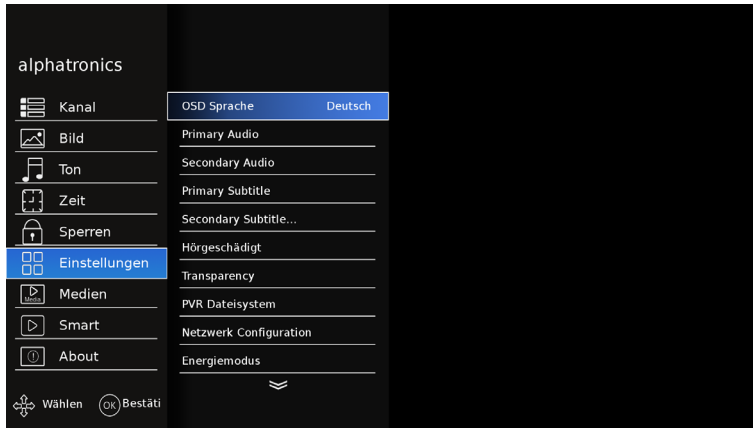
alphatronics

Kanal
Bild
Ton
Zeit
Sperren
Einstellungen
Media
Medien
Smart
About

Wählen OK Bestäti

OSD Sprache Deutsch
Primary Audio
Secondary Audio
Primary Subtitle
Secondary Subtitle...
Hörgeschädigt
Transparency
PVR Dateisystem
Netzwerk Configuration
Energiemodus